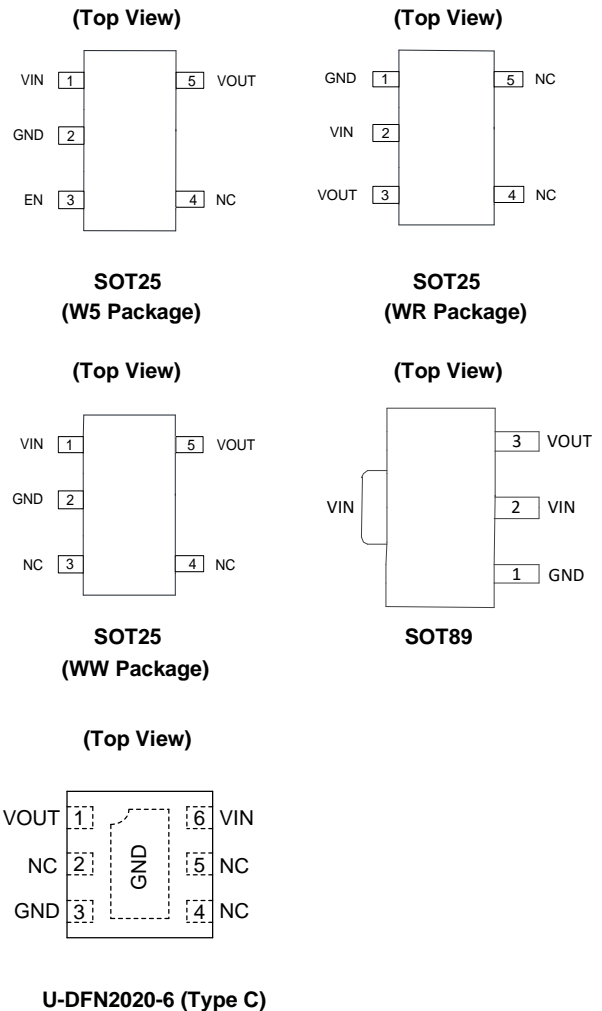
(Top View)

VIN 1
GND 2
EN 3
5 VOUT
4 NC

SOT25
(W5 Package)

(Top View)

GND 1
VIN 2
VOUT 3
5 NC
4 NC

SOT25
(WR Package)

(Top View)

VIN 1
GND 2
NC 3
5 VOUT
4 NC

SOT25
(WW Package)

(Top View)

VIN
3 VOUT
2 VIN
1 GND

SOT89

(Top View)

VOUT 1
NC 2
GND 3
GND
6 VIN
5 NC
4 NC

U-DFN2020-6 (Type C)